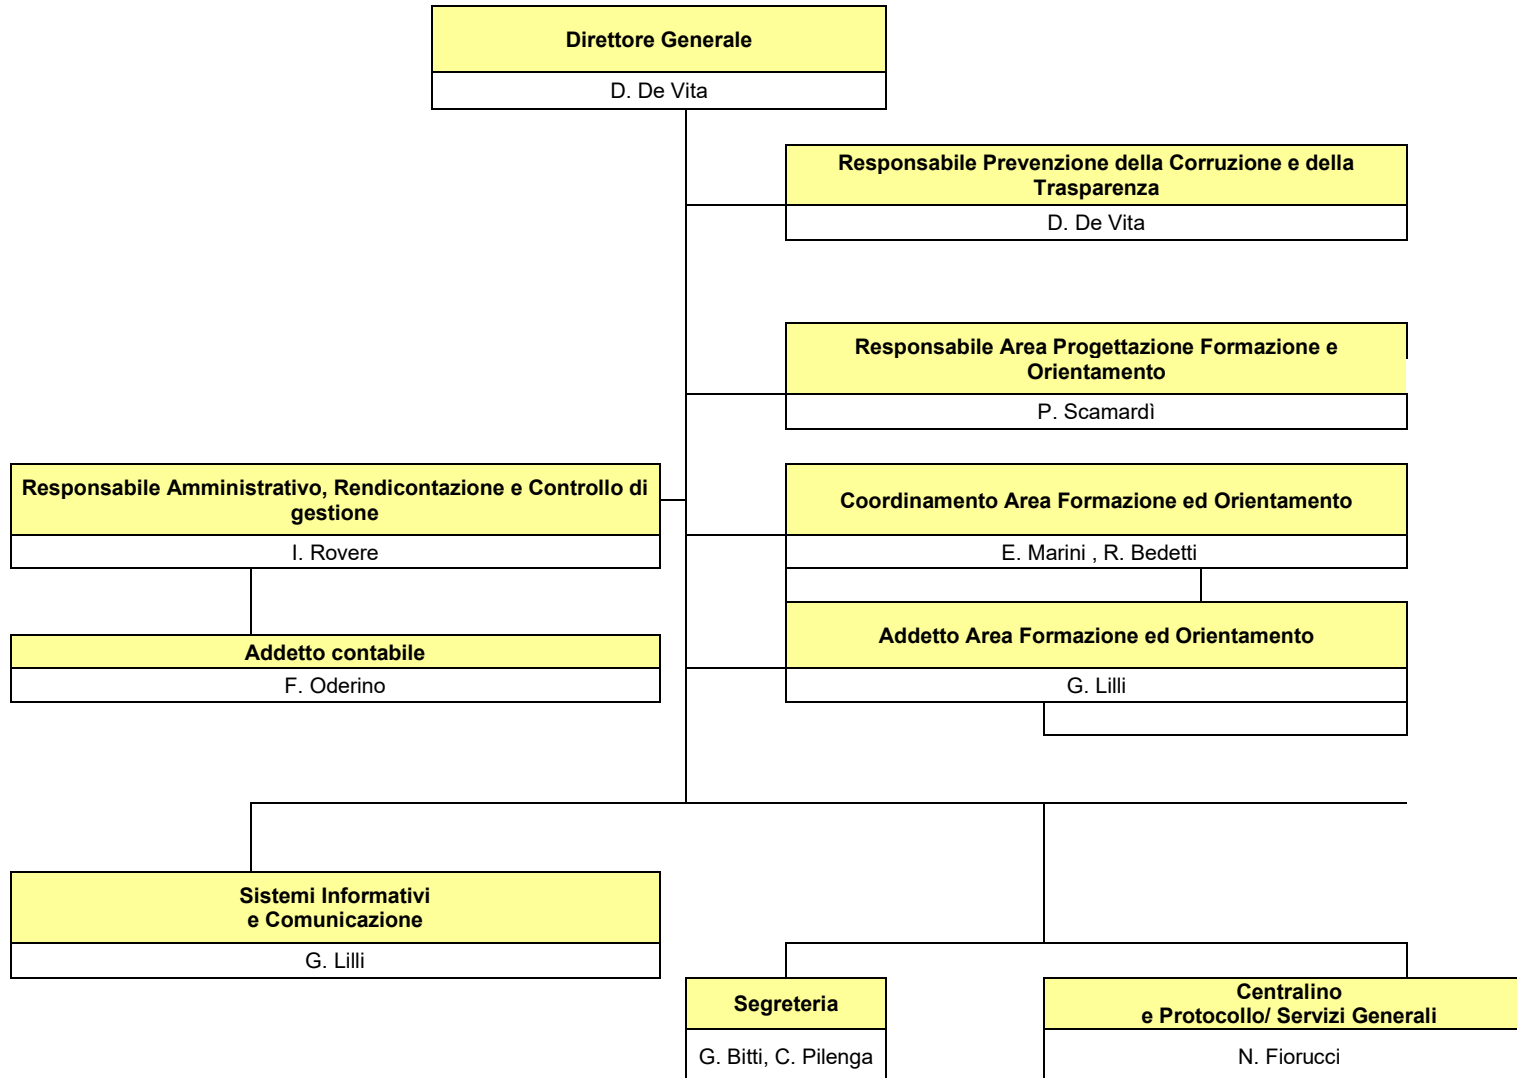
Direttore Generale
D. De Vita

Responsabile Prevenzione della Corruzione e della Trasparenza
D. De Vita

Responsabile Area Progettazione Formazione e Orientamento
P. Scamardì

Responsabile Amministrativo, Rendicontazione e Controllo di gestione
I. Rovere

Coordinamento Area Formazione ed Orientamento
E. Marini , R. Bedetti

Addetto contabile
F. Oderino

Addetto Area Formazione ed Orientamento
G. Lilli

Sistemi Informativi
e Comunicazione
G. Lilli

Segreteria
G. Bitti, C. Pilenga

Centralino
e Protocollo/ Servizi Generali
N. Fiorucci